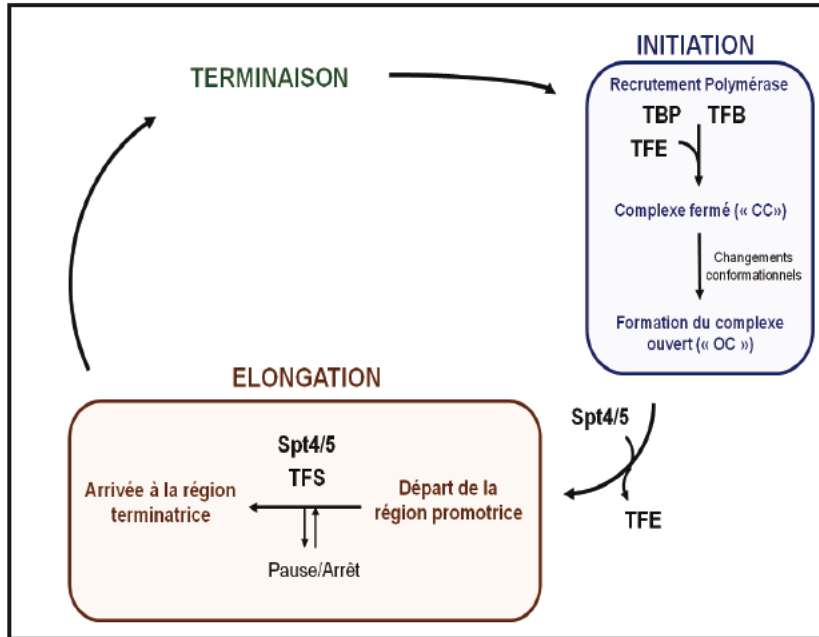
TERMINAISON

INITIATION

Recrutement Polymérase

TBP TFB

TFE

Complexe fermé (« CC»)

Changements conformationnels

Formation du complexe ouvert (« OC »)

Spt4/5

TFE

ELONGATION

Spt4/5

TFS

Arrivée à la région terminatrice

Départ de la région promotrice

Pause/Arrêt